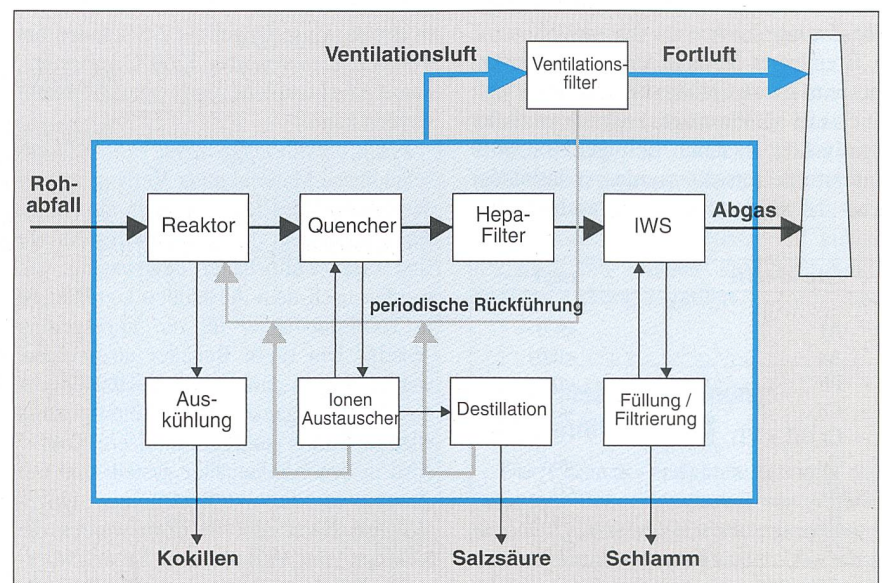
Ventilationsluft
Ventilationsfilter
Fortluft
Rohabfall
Reaktor
Quencher
Hepa-Filter
IWS
Abgas
periodische Rückführung
Auskühlung
Ionen Austauscher
Destillation
Füllung / Filtrierung
Kokillen
Salzsäure
Schlamm